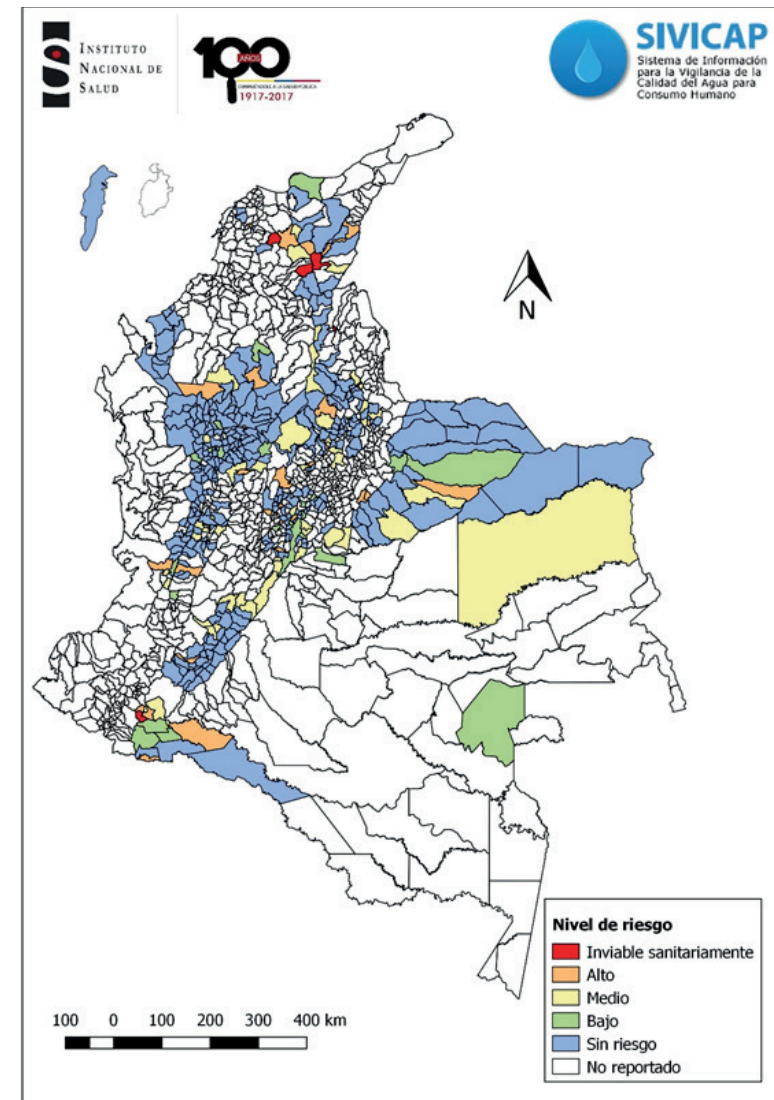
Instituto Nacional de Salud

100 AÑOS
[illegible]
1917-2017

SIVICAP
Sistema de Información para la Vigilancia de la Calidad del Agua para Consumo Humano

N

Nivel de riesgo
Inviable sanitariamente
Alto
Medio
Bajo
Sin riesgo
No reportado

100 0 100 200 300 400 km